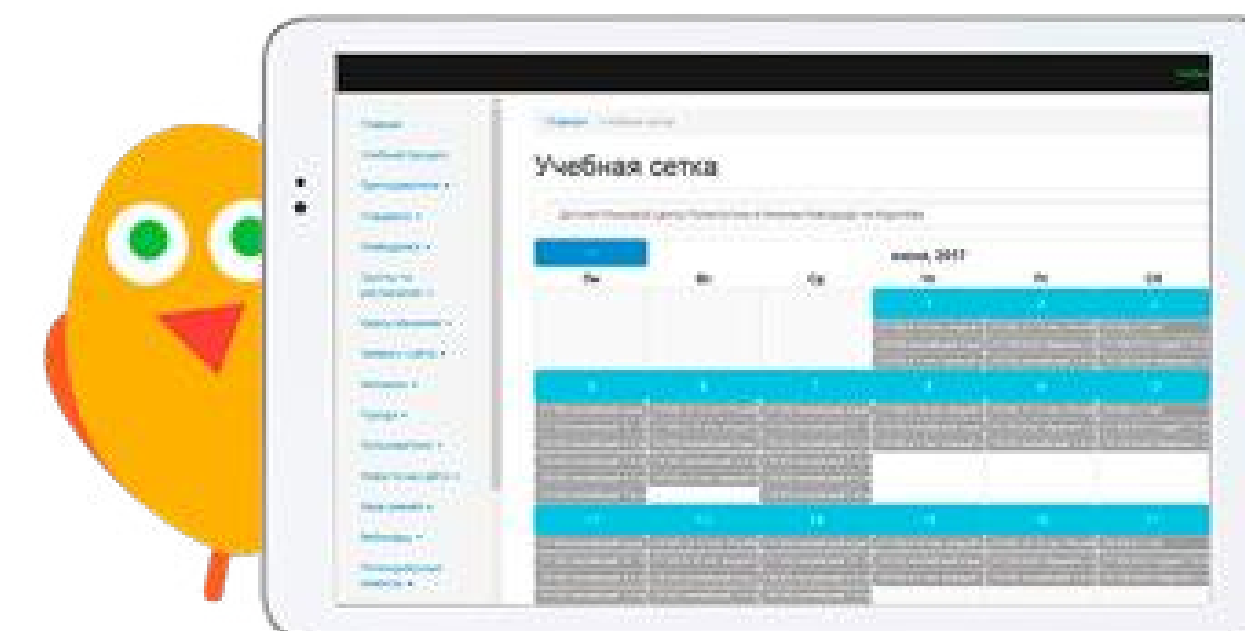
Главная
Учебный процесс
Преподаватели
Студенты
Помещения
Группы
Учебная сетка

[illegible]

июнь 2017

| Пн | Вт | Ср | Чт | Пт | Сб |
|---|---|---|---|---|---|
| | | | 1 | 2 | 3 |
| 5 | 6 | 7 | 8 | 9 | 10 |
| 12 | 13 | 14 | 15 | 16 | 17 |